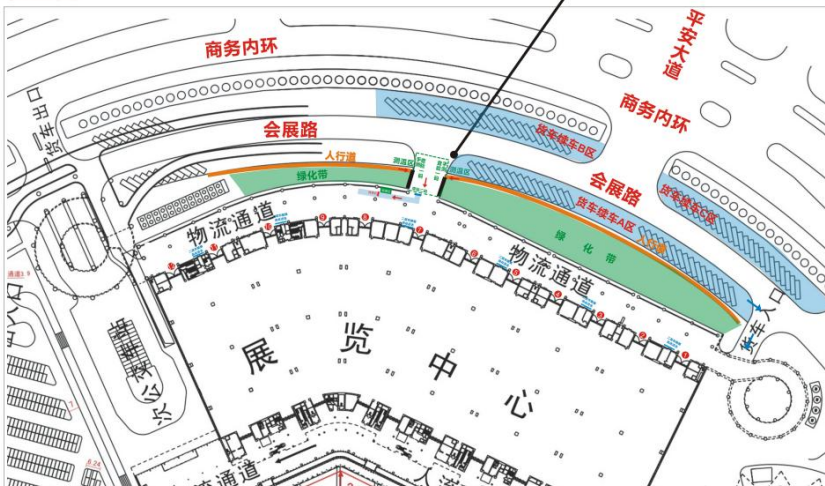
商务内环

平安大道

商务内环

会展路

货车出口

货车候车B区

会展路

人行道

测温区

测温区

绿化带

货车候车C区

货车候车A区

人行道

物流通道

绿化带

物流通道

货车入口

展览中心

物流通道

通道1.5